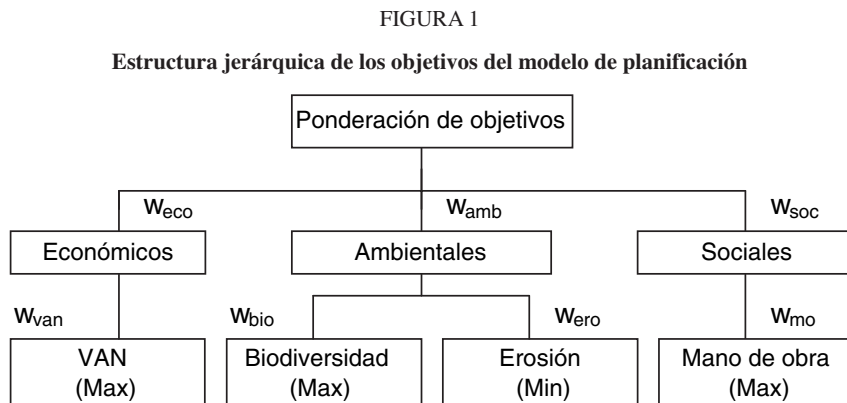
FIGURA 1

**Estructura jerárquica de los objetivos del modelo de planificación**

Ponderación de objetivos

$w_{eco}$

$w_{amb}$

$w_{soc}$

Económicos

Ambientales

Sociales

$w_{van}$

$w_{bio}$

$w_{ero}$

$w_{mo}$

VAN (Max)

Biodiversidad (Max)

Erosión (Min)

Mano de obra (Max)